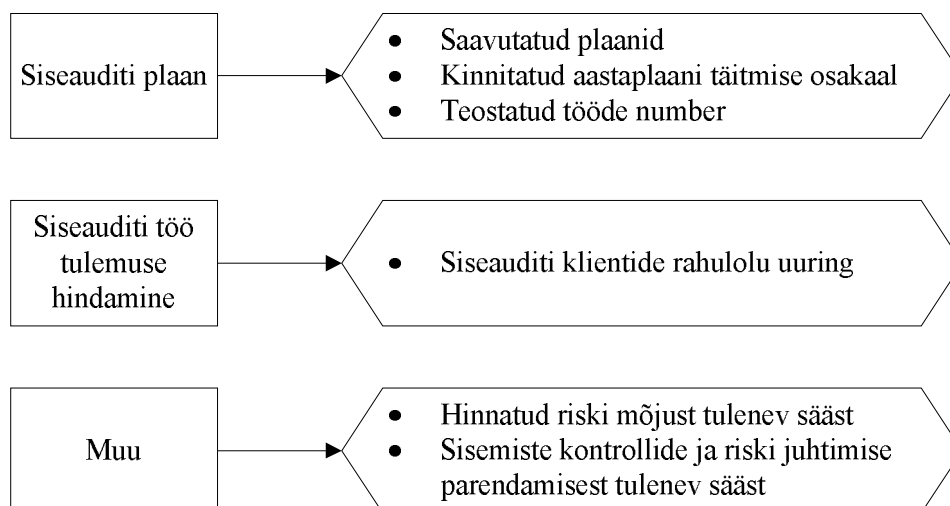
Siseauditi plaan

- Saavutatud plaanid
- Kinnitatud aastaplaani täitmise osakaal
- Teostatud tööde number

Siseauditi töö tulemuse hindamine

- Siseauditi klientide rahulolu uuring

Muu

- Hinnatud riski mõjust tulenev sääst
- Sisemiste kontrollide ja riski juhtimise parendamisest tulenev sääst